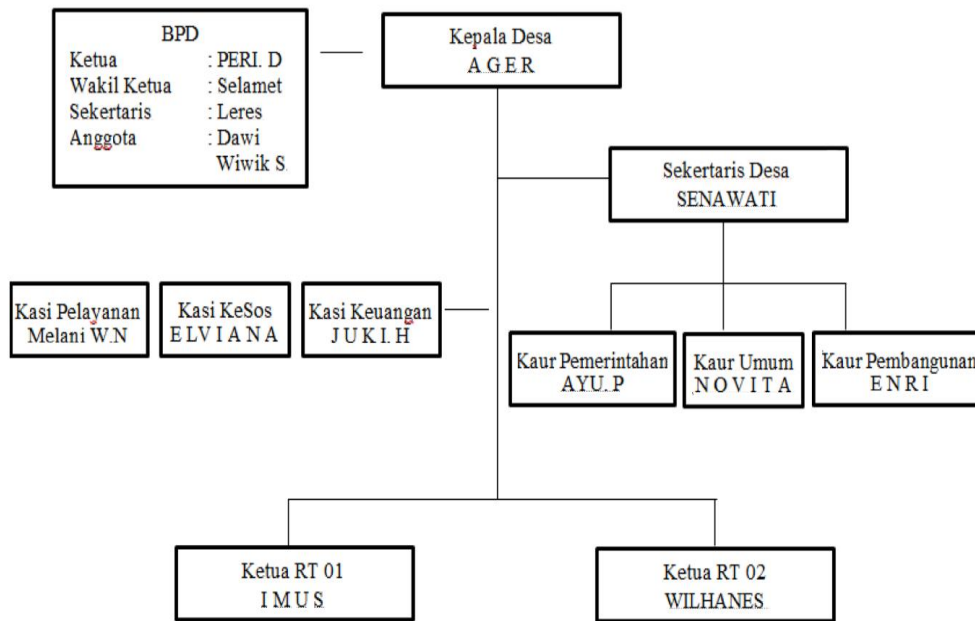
BPD
Ketua : PERI. D
Wakil Ketua : Selamet
Sekertaris : Leres
Anggota : Dawi
Wiwik S.

Kepala Desa
A G E R

Sekertaris Desa
SENAWATI

Kasi Pelayanan
Melani W.N

Kasi KeSos
E L V I A N A

Kasi Keuangan
J U K I. H

Kaur Pemerintahan
AYU. P

Kaur Umum
N O V I T A

Kaur Pembangunan
E N R I

Ketua RT 01
I M U S

Ketua RT 02
WILHANES